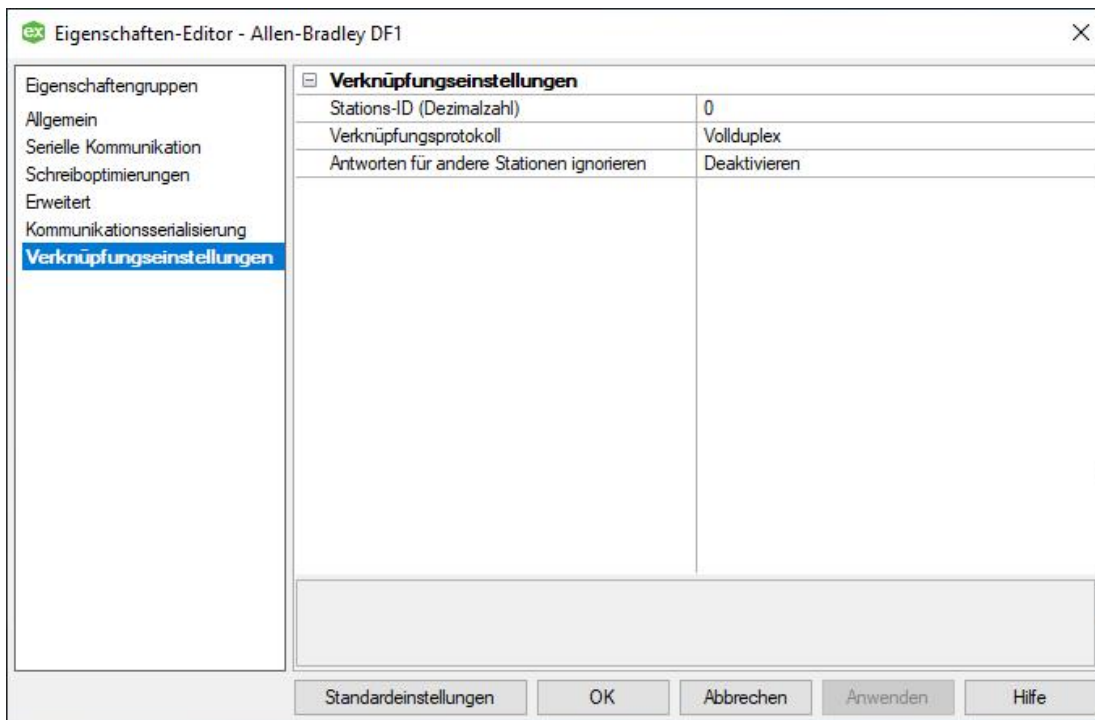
ex Eigenschaften-Editor - Allen-Bradley DF1

×

Eigenschaftengruppen
Allgemein
Serielle Kommunikation
Schreiboptimierungen
Erweitert
Kommunikationsserialisierung
Verknüpfungseinstellungen

⊟ Verknüpfungseinstellungen

| | |
|---|---|
| Stations-ID (Dezimalzahl) | 0 |
| Verknüpfungsprotokoll | Vollduplex |
| Antworten für andere Stationen ignorieren | Deaktivieren |

Standardeinstellungen OK Abbrechen Anwenden Hilfe